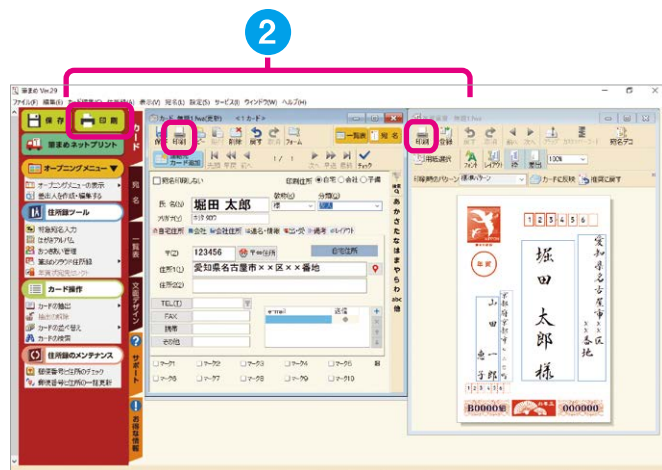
2

筆まめ Ver.29

ファイル(F) 編集(E) カード操作(C) 住所録(J) 表示(V) 宛名(L) 設定(S) サービス(X) ウィンドウ(W) ヘルプ(H)

保存 印刷

筆まめネットプリント

オープニングメニュー

オープニングメニューの表示

住所録ツール

カード操作

住所録のメンテナンス

カード

宛名

一覧表

文面デザイン

サポート

お得な情報

カード 無題1.fwa(変更) <1 カード>

印刷

一覧表 宛名

1 / 1

宛名印刷しない

住所: 自宅 会社 不明

氏名(N) 堀田 太郎

敬称(U) 様

フリガナ(F) ホッタ タロウ

自宅住所 会社 会社住所 連名・情報 ◎◎・◎◎ レイアウト

〒(Z) 123456

住所1(1) 愛知県名古屋市××区××番地

住所2(2)

TEL(T)

FAX

携帯

その他

e-mail

マーク1 マーク2 マーク3 マーク4 マーク5 マーク6 マーク7 マーク8 マーク9 マーク10

宛名面 無題1.fwa

印刷 登録

用紙選択

フォント レイアウト

100%

印刷時のパターン 標準パターン

カードに反映 宛名に戻す

宛名デコ

1 2 3 4 5 6

愛知県名古屋市××区××番地

堀田太郎様

年賀

B0000

000000